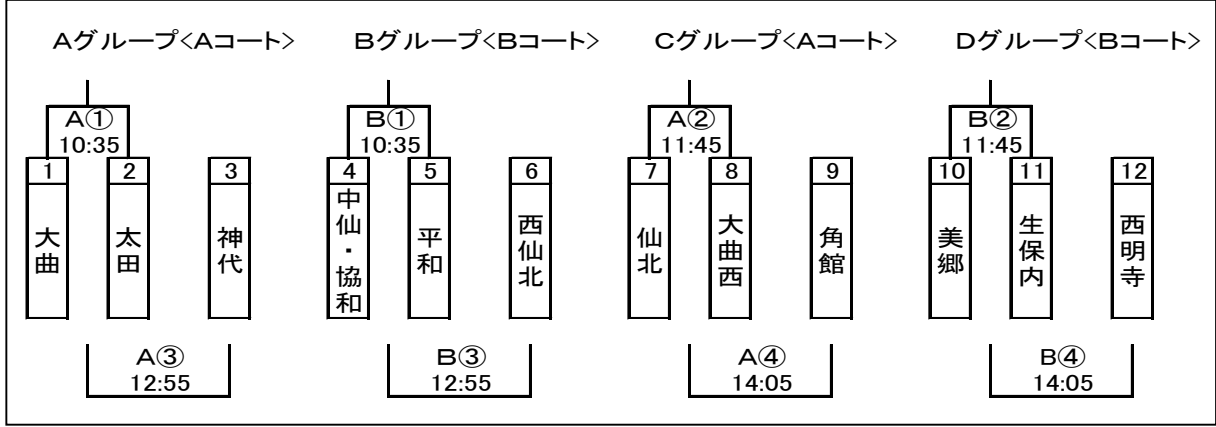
Aグループ<Aコート>

A①
10:35

1 大曲
2 太田
3 神代

A③
12:55

Bグループ<Bコート>

B①
10:35

4 中仙・協和
5 平和
6 西仙北

B③
12:55

Cグループ<Aコート>

A②
11:45

7 仙北
8 大曲西
9 角館

A④
14:05

Dグループ<Bコート>

B②
11:45

10 美郷
11 生保内
12 西明寺

B④
14:05